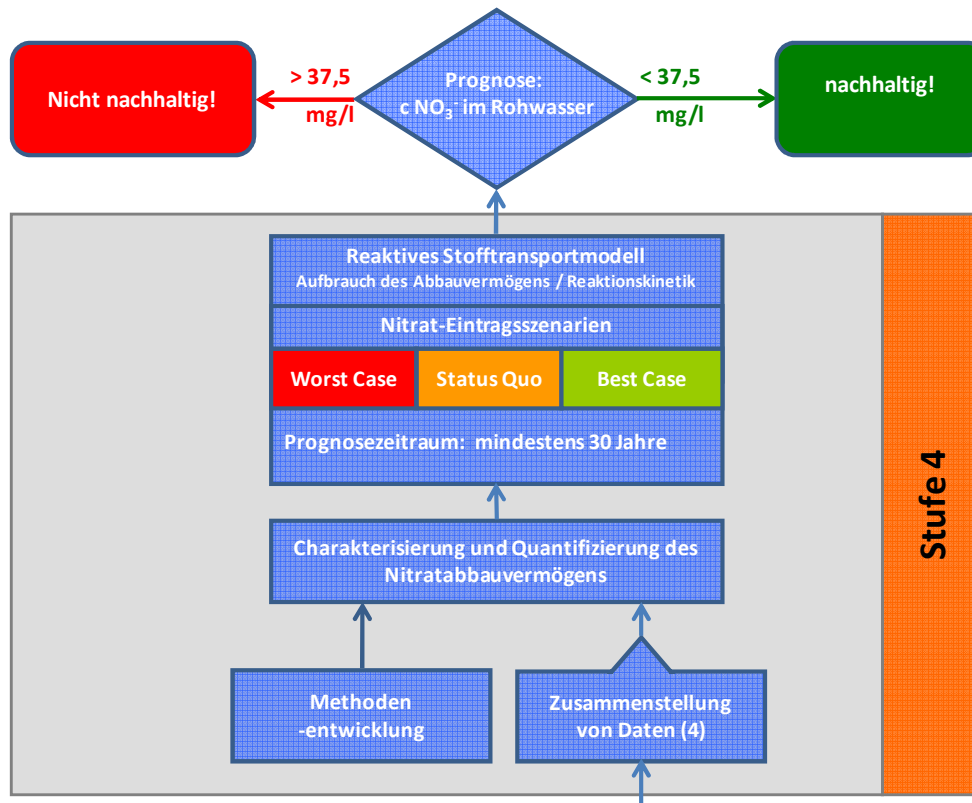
Nicht nachhaltig!

> 37,5 mg/l

Prognose: c $NO_3^-$ im Rohwasser

< 37,5 mg/l

nachhaltig!

Reaktives Stofftransportmodell
Aufbrauch des Abbauvermögens / Reaktionskinetik

Nitrat-Eintragsszenarien

| Worst Case | Status Quo | Best Case |
|---|---|---|

Prognosezeitraum: mindestens 30 Jahre

Charakterisierung und Quantifizierung des Nitratabbauvermögens

Methoden -entwicklung

Zusammenstellung von Daten (4)

Stufe 4